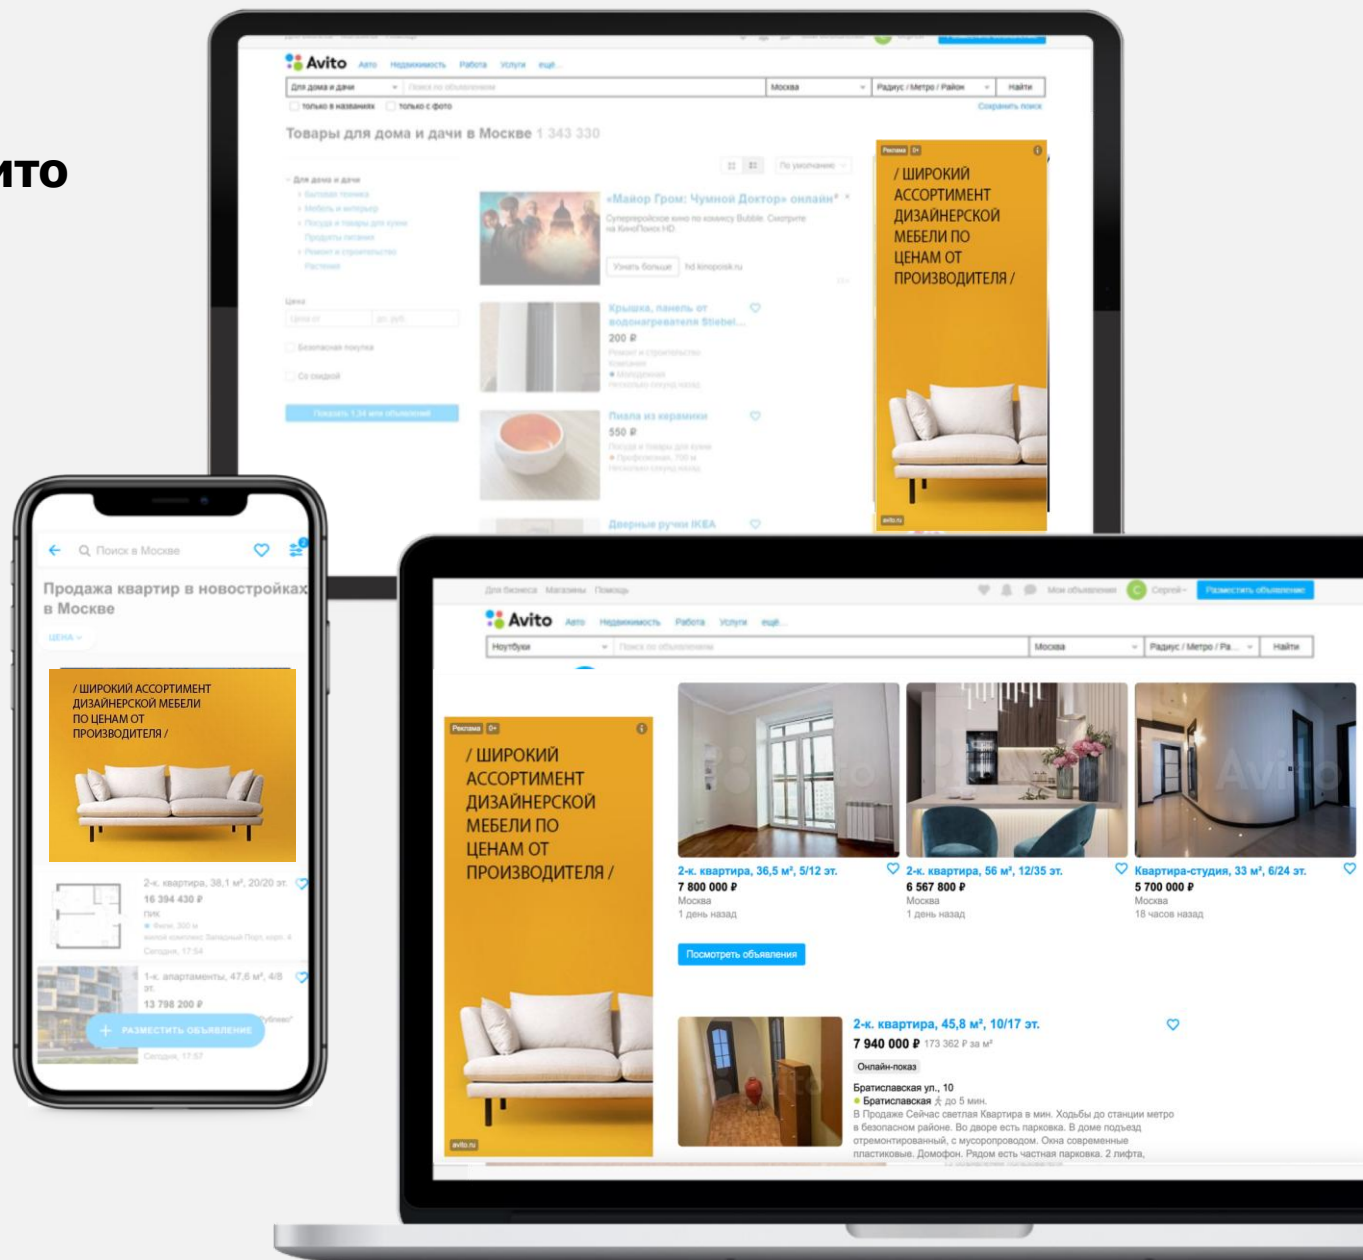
ито

Avito Авто Недвижимость Работа Услуги ещё

Для дома и дачи | Поиск по объявлениям | Москва | Радиус / Метро / Район | Найти

только в названиях | только с фото | Сохранить поиск

Товары для дома и дачи в Москве 1 343 330

По умолчанию

Для дома и дачи
Бытовая техника
Мебель и интерьер
Посуда и товары для кухни
Продукты питания
Ремонт и строительство
Растения

Цена
Цена от | до, руб.

Безопасная покупка

Со скидкой

Показать 1,34 млн объявлений

«Майор Гром: Чумной Доктор» онлайн
Супергеройское кино по комиксу Bubble. Смотрите на КиноПоиск HD
Узнать больше | hd.kinopoisk.ru

Крышка, панель от водонагревателя Stiebel...
200 ₽
Ремонт и строительство
Молодежная

Пиала из керамики
550 ₽
Посуда и товары для кухни
Профсоюзная, 700 м

Дверные ручки IKEA

Реклама 0+
/ ШИРОКИЙ АССОРТИМЕНТ ДИЗАЙНЕРСКОЙ МЕБЕЛИ ПО ЦЕНАМ ОТ ПРОИЗВОДИТЕЛЯ /
avito.ru

Поиск в Москве

Продажа квартир в новостройках в Москве

ЦЕНА

/ ШИРОКИЙ АССОРТИМЕНТ ДИЗАЙНЕРСКОЙ МЕБЕЛИ ПО ЦЕНАМ ОТ ПРОИЗВОДИТЕЛЯ /

2-к. квартира, 38,1 м², 20/20 эт.
16 394 430 ₽
ПИК
Сегодня, 17:54

1-к. апартаменты, 47,6 м², 4/8 эт.
13 798 200 ₽
РАЗМЕСТИТЬ ОБЪЯВЛЕНИЕ
Сегодня, 17:57

Для бизнеса Магазины Помощь | Мои объявления | Сергей | Разместить объявление

Avito Авто Недвижимость Работа Услуги ещё

Ноутбуки | Поиск по объявлениям | Москва | Радиус / Метро / Ра... | Найти

Реклама 0+
/ ШИРОКИЙ АССОРТИМЕНТ ДИЗАЙНЕРСКОЙ МЕБЕЛИ ПО ЦЕНАМ ОТ ПРОИЗВОДИТЕЛЯ /
avito.ru

2-к. квартира, 36,5 м², 5/12 эт.
7 800 000 ₽
Москва
1 день назад

2-к. квартира, 56 м², 12/35 эт.
6 567 800 ₽
Москва
1 день назад

Квартира-студия, 33 м², 6/24 эт.
5 700 000 ₽
Москва
18 часов назад

Посмотреть объявления

2-к. квартира, 45,8 м², 10/17 эт.
7 940 000 ₽ 173 362 ₽ за м²
Онлайн-показ
Братиславская ул., 10
Братиславская до 5 мин.
В Продаже Сейчас светлая Квартира в мин. Ходьбы до станции метро в безопасном районе. Во дворе есть парковка. В доме подъезд отремонтированный, с мусоропроводом. Окна современные пластиковые. Домофон. Рядом есть частная парковка. 2 лифта,